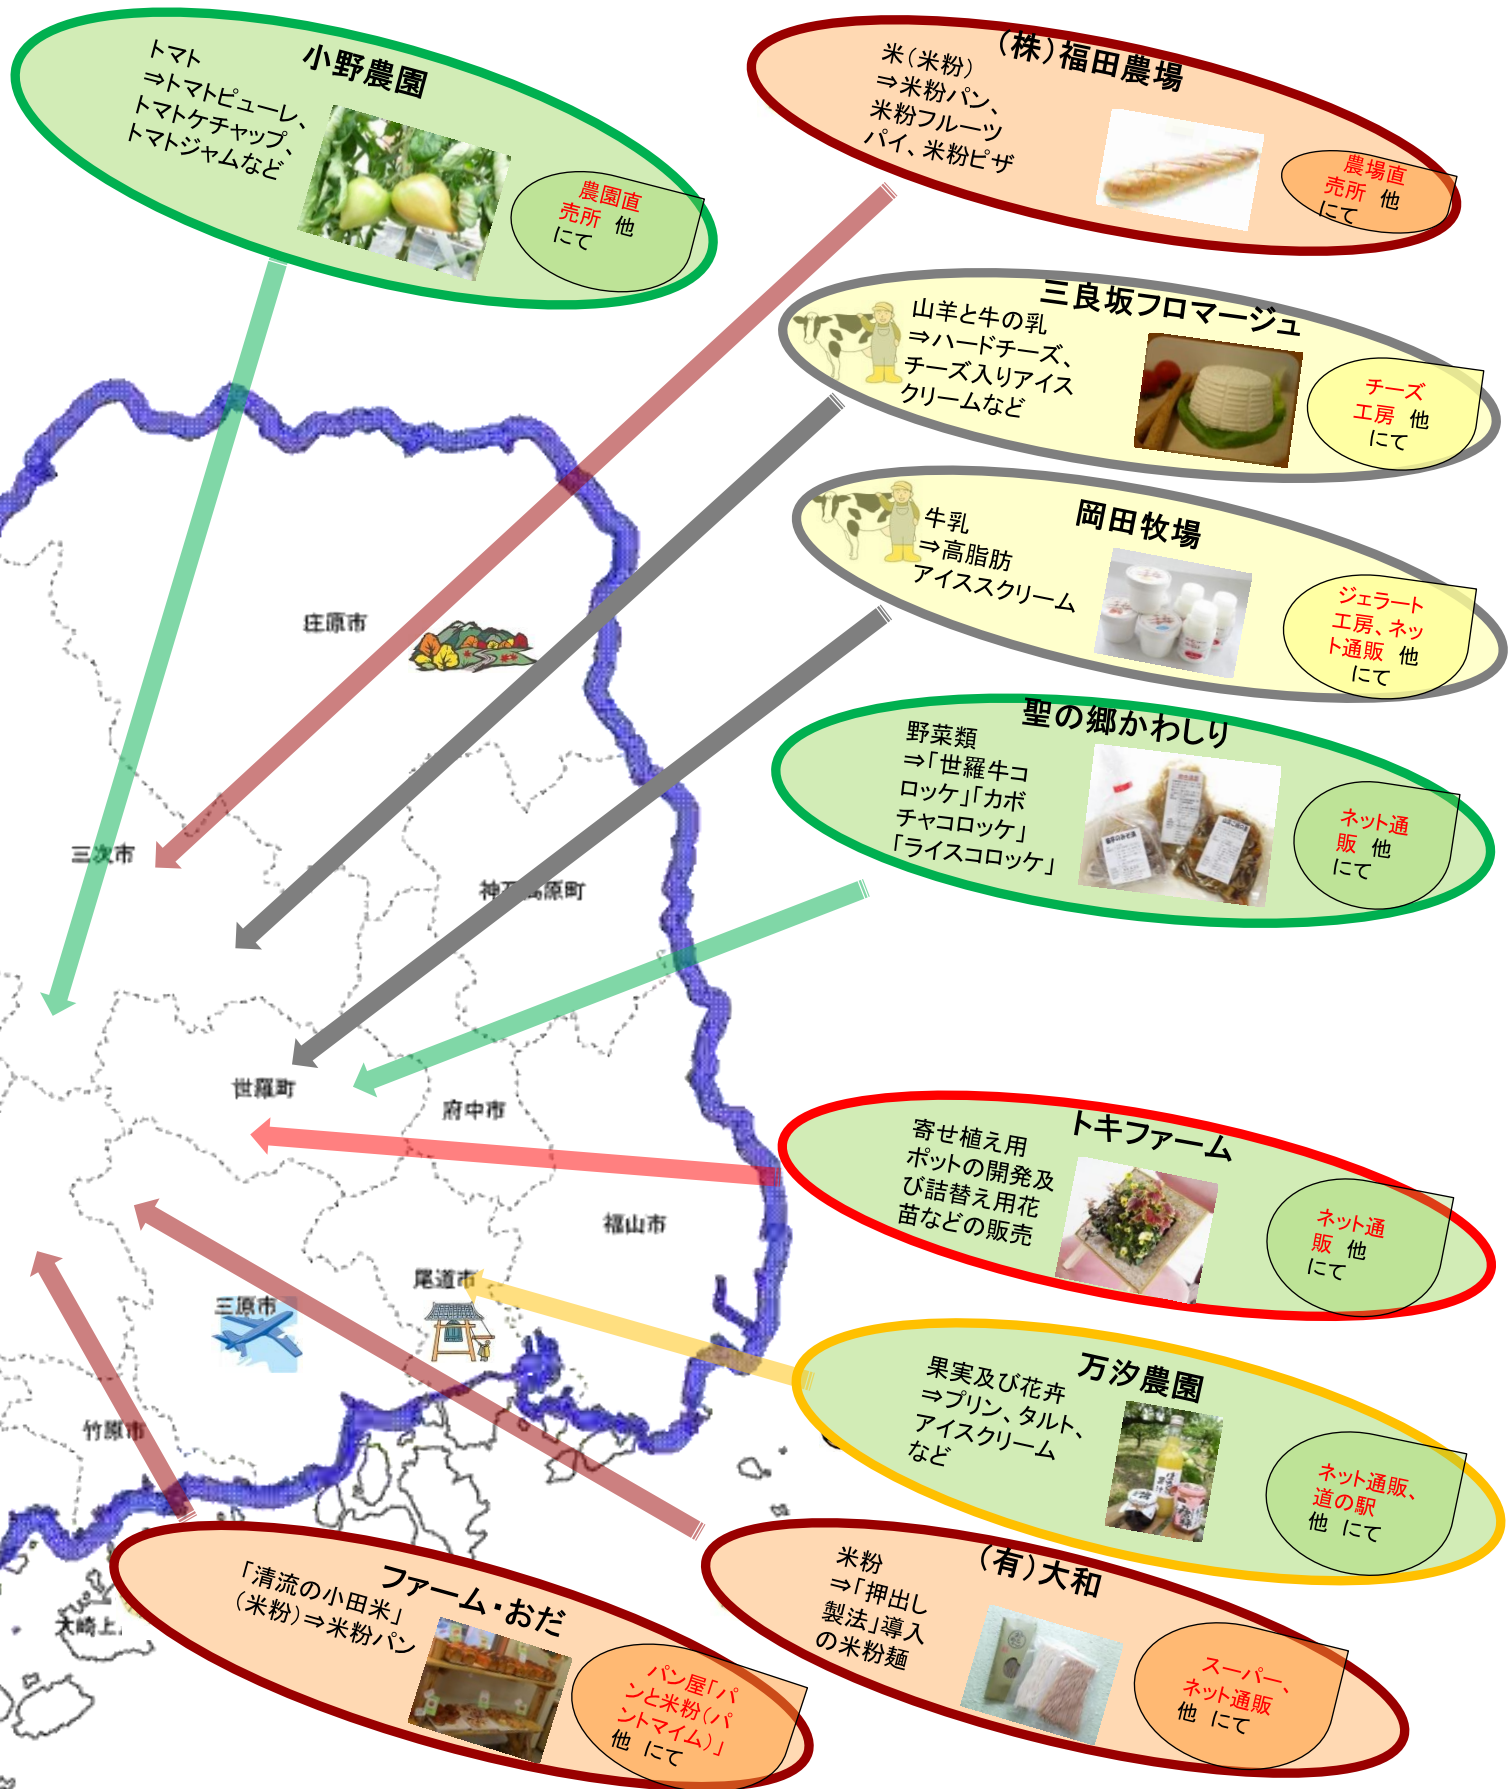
小野農園
トマト
⇒トマトピューレ、トマトケチャップ、トマトジャムなど
農園直売所 他
にて

（株）福田農場
米（米粉）
⇒米粉パン、米粉フルーツパイ、米粉ピザ
農場直売所 他
にて

三良坂フロマージュ
山羊と牛の乳
⇒ハードチーズ、チーズ入りアイスクリームなど
チーズ工房 他
にて

岡田牧場
牛乳
⇒高脂肪アイスクリーム
ジェラート工房、ネット通販 他
にて

聖の郷かわしり
野菜類
⇒「世羅牛コロッケ」「カボチャコロッケ」「ライスコロッケ」
ネット通販 他
にて

トキファーム
寄せ植え用ポットの開発及び詰替え用花苗などの販売
ネット通販 他
にて

万汐農園
果実及び花卉
⇒プリン、タルト、アイスクリームなど
ネット通販、道の駅
他 にて

（有）大和
米粉
⇒「押出し製法」導入の米粉麺
スーパー、ネット通販
他 にて

ファーム・おだ
「清流の小田米」（米粉）⇒米粉パン
パン屋「パンと米粉（パントマイム）」
他 にて

庄原市
三次市
神石高原町
世羅町
府中市
福山市
尾道市
三原市
竹原市
大崎上